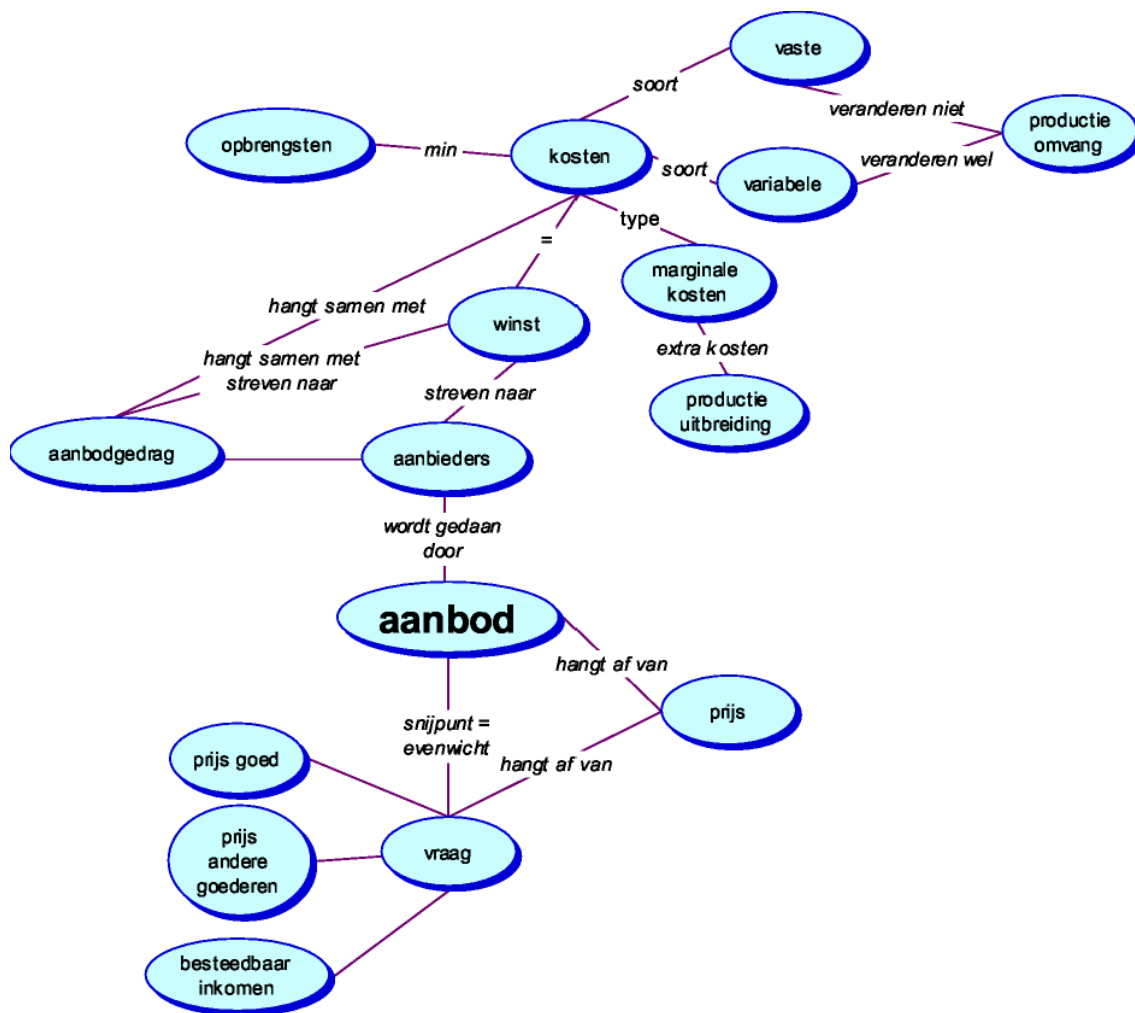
vaste

soort

veranderen niet

productie omvang

opbrengsten

min

kosten

soort

variabele

veranderen wel

type

=

marginale kosten

hangt samen met

winst

extra kosten

hangt samen met streven naar

streven naar

productie uitbreiding

aanbodgedrag

aanbieders

wordt gedaan door

aanbod

hangt af van

prijs

snijpunt = evenwicht

hangt af van

prijs goed

prijs andere goederen

vraag

besteedbaar inkomen